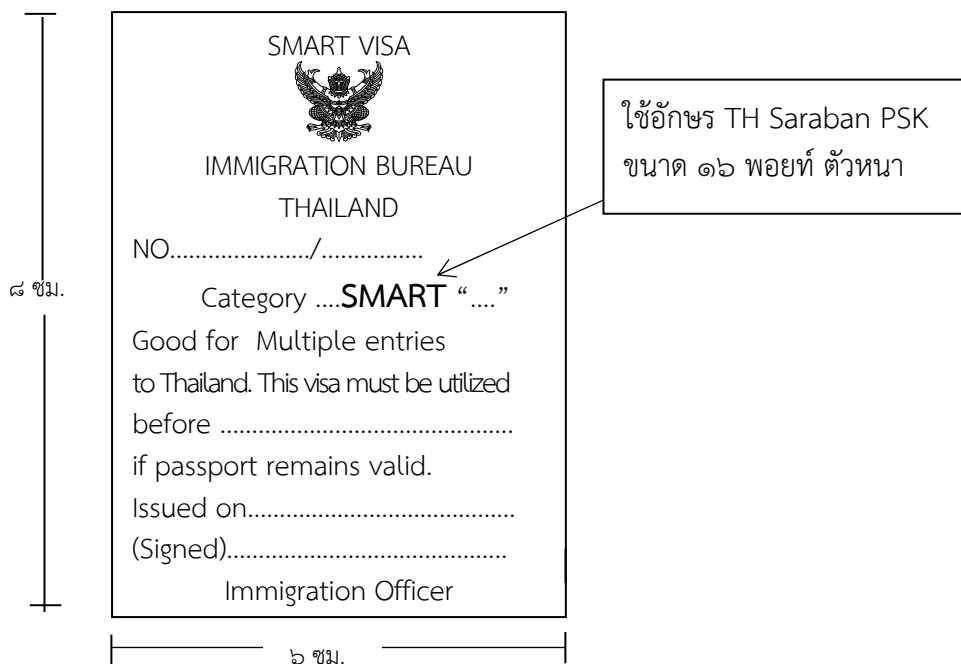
SMART VISA

IMMIGRATION BUREAU

THAILAND

NO....................../................

Category ....**SMART** "...."

Good for Multiple entries to Thailand. This visa must be utilized before ............................................ if passport remains valid.

Issued on.........................................

(Signed)..........................................

Immigration Officer

ใช้อักษร TH Saraban PSK ขนาด ๑๖ พอยท์ ตัวหนา

๘ ซม.

๖ ซม.